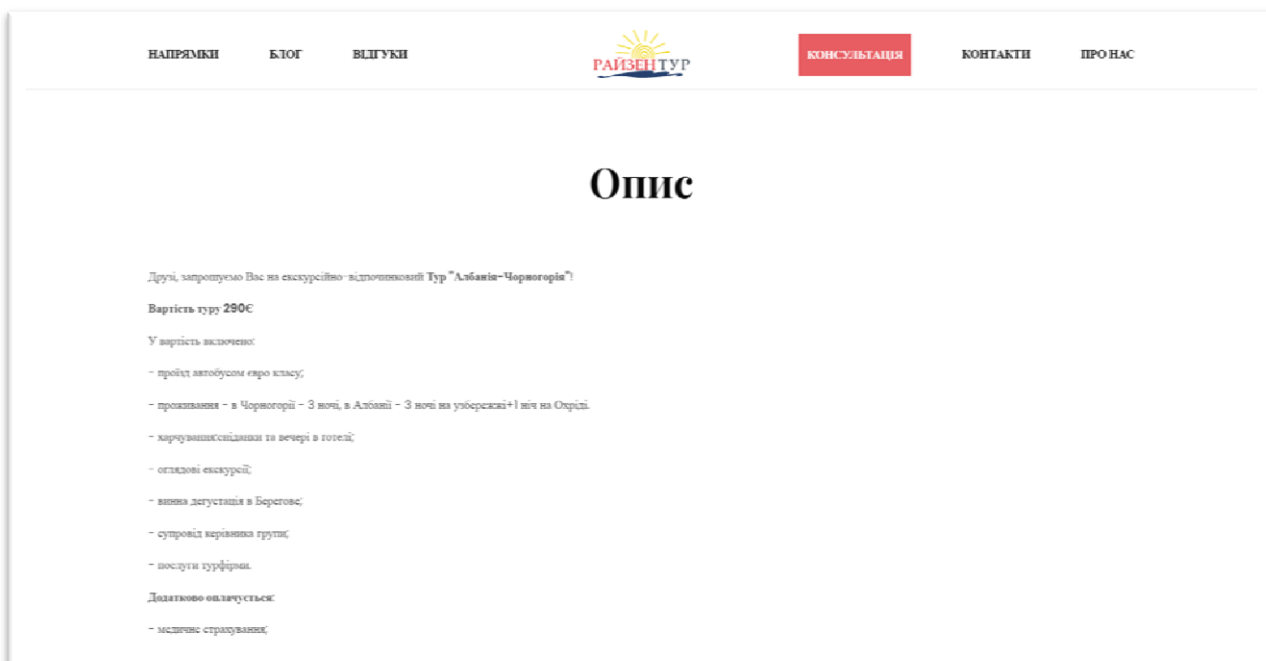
НАПРЯМКИ БЛОГ ВІДГУКИ

РАЙЗЕН ТУР

КОНСУЛЬТАЦІЯ КОНТАКТИ ПРО НАС

Опис

Друзі, запрошуємо Вас на екскурсійно-відпочинковий Тур "Албанія-Чорногорія"!

Вартість туру 290€

У вартість включено:

- проїзд автобусом євро класу;

- проживання - в Чорногорії - 3 ночі, в Албанії - 3 ночі на узбережжі+1 ніч на Охріді.

- харчування:сніданки та вечері в готелі;

- оглядові екскурсії;

- винна дегустація в Берегове;

- супровід керівника групи;

- послуги турфірми.

Додатково оплачується:

- медичне страхування;